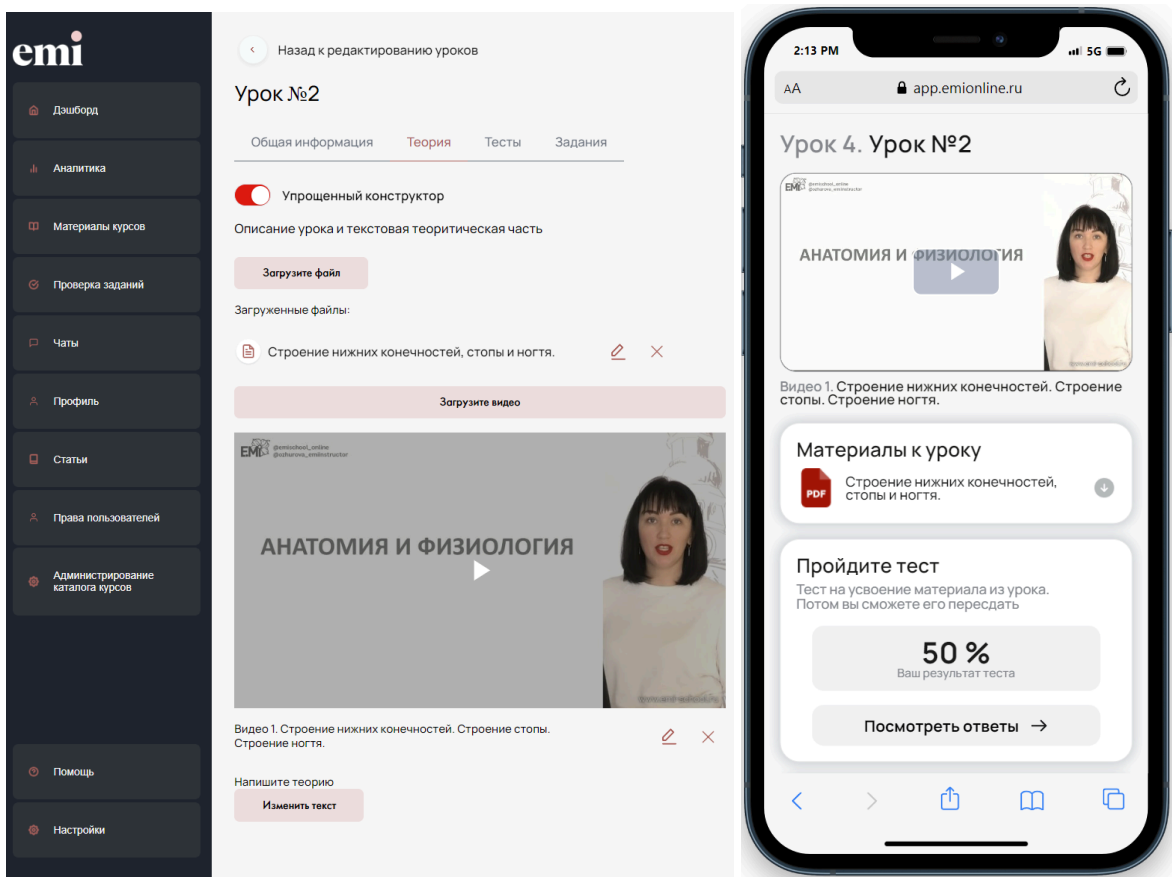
emi

Дэшборд

Аналитика

Материалы курсов

Проверка заданий

Чаты

Профиль

Статьи

Права пользователей

Администрирование каталога курсов

Помощь

Настройки

Назад к редактированию уроков

Урок №2

Общая информация Теория Тесты Задания

Упрощенный конструктор

Описание урока и текстовая теоритическая часть

Загрузите файл

Загруженные файлы:

Строение нижних конечностей, стопы и ногтя.

Загрузите видео

EMI @emischool_online @ozhurova_emiinstructor

АНАТОМИЯ И ФИЗИОЛОГИЯ

Видео 1. Строение нижних конечностей. Строение стопы. Строение ногтя.

Напишите теорию

Изменить текст

2:13 PM 5G

AA app.emionline.ru

Урок 4. Урок №2

АНАТОМИЯ И ФИЗИОЛОГИЯ

Видео 1. Строение нижних конечностей. Строение стопы. Строение ногтя.

Материалы к уроку

PDF Строение нижних конечностей, стопы и ногтя.

Пройдите тест

Тест на усвоение материала из урока. Потом вы сможете его пересдать

50 %
Ваш результат теста

Посмотреть ответы →